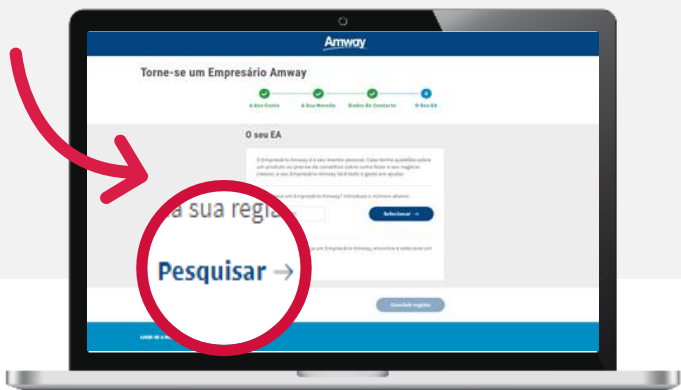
Amway

Torne-se um Empresário Amway

A Sua Conta A Sua Morada Dados De Contacto O Seu EA

O seu EA

O Empresário Amway é o seu mentor pessoal. Caso tenha questões sobre um produto ou precise de conselhos sobre como fazer o seu negócio crescer, o seu Empresário Amway terá todo o gosto em ajudar.

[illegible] um Empresário Amway? Introduza o número abaixo:

Selecionar →

a sua regiã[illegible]

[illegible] um Empresário Amway, encontre e selecione um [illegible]

Pesquisar →

Concluir registo

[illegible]